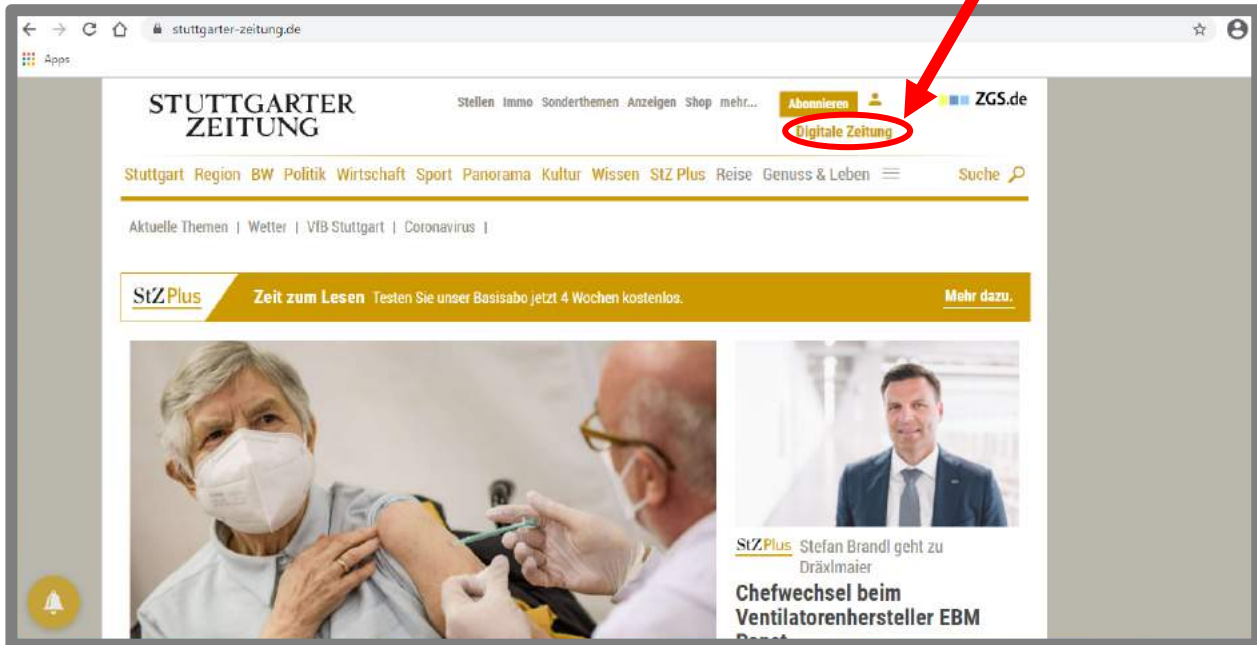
stuttgarter-zeitung.de

Apps

STUTTGARTER ZEITUNG

Stellen Immo Sonderthemen Anzeigen Shop mehr... Abonnieren ZGS.de

Digitale Zeitung

Stuttgart Region BW Politik Wirtschaft Sport Panorama Kultur Wissen StZ Plus Reise Genuss & Leben Suche

Aktuelle Themen | Wetter | VfB Stuttgart | Coronavirus |

StZ Plus Zeit zum Lesen Testen Sie unser Basisabo jetzt 4 Wochen kostenlos. Mehr dazu.

StZ Plus Stefan Brandl geht zu Dräxlmaier

Chefwechsel beim Ventilatorenhersteller EBM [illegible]